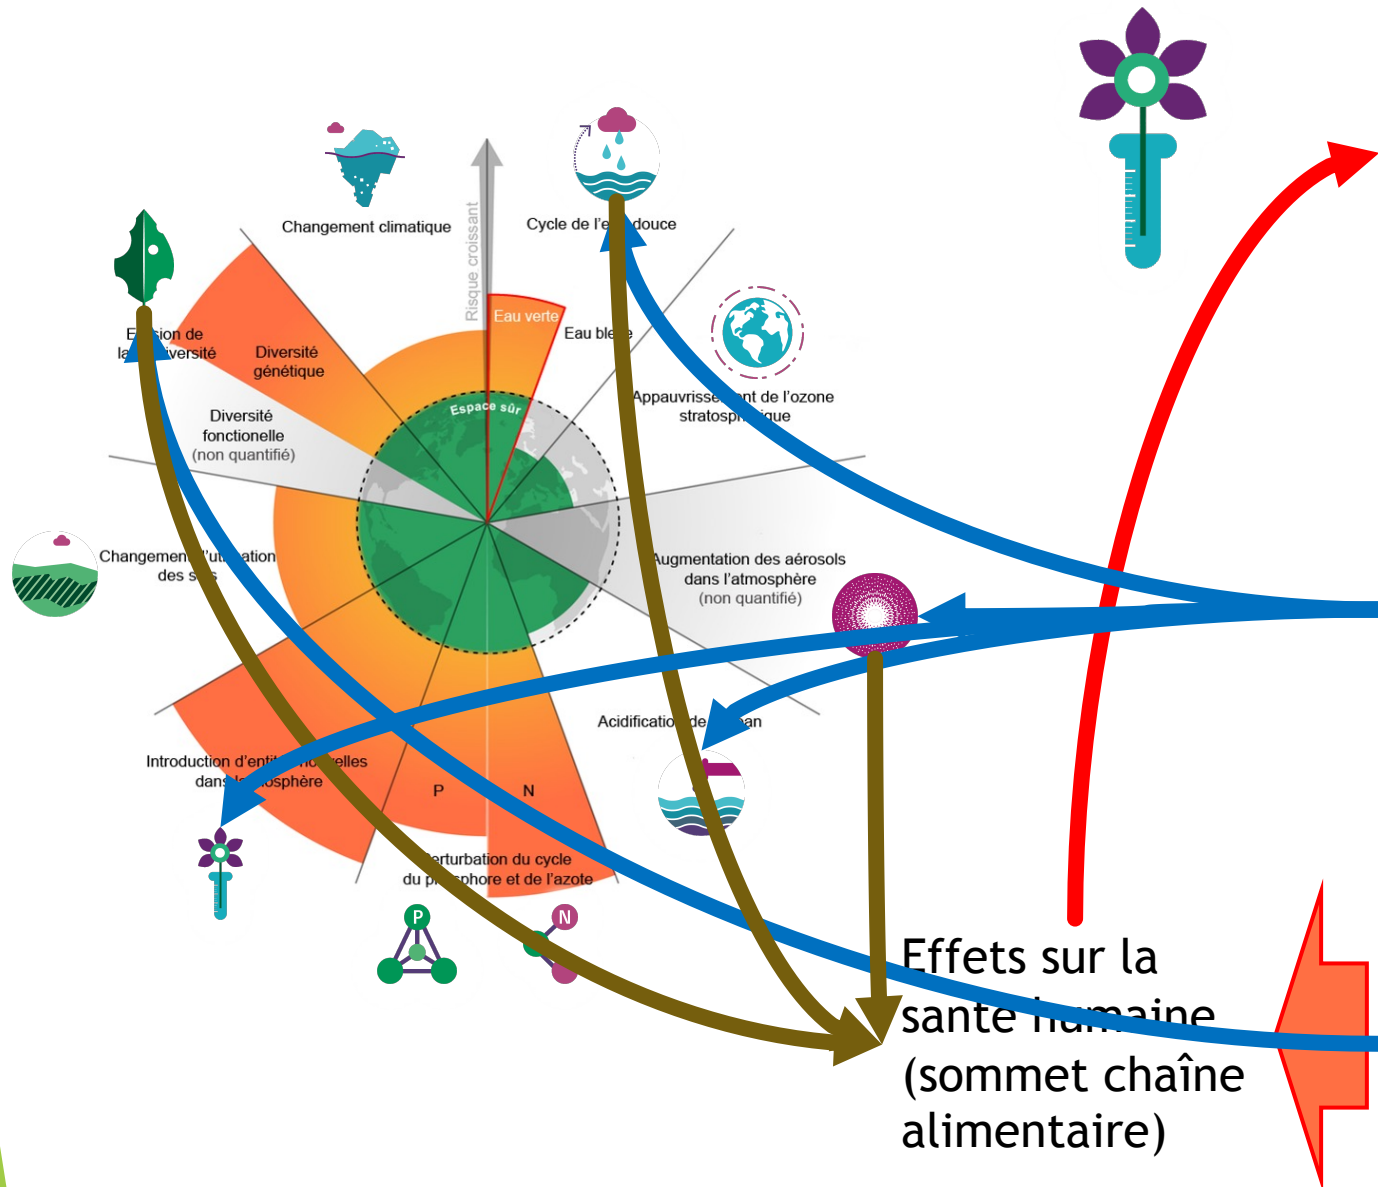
Changement climatique

Risque croissant

Cycle de l'e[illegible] douce

Eau verte

Eau ble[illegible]

E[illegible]sion de la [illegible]iversité

Diversité génétique

Diversité fonctionelle (non quantifié)

Espace sûr

Appauvrisse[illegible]nt de l'ozone stratosp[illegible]ique

Changemen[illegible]'u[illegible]ation des s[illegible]

Augmentation des aérosols dans l'atmosphère (non quantifié)

Acidificatio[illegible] de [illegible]an

Introduction d'enti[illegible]lles dans l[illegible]osphère

P

N

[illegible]erturbation du cycle du p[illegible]sphore et de l'azote

P

N

Effets sur la santé h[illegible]aine (sommet chaîne alimentaire)